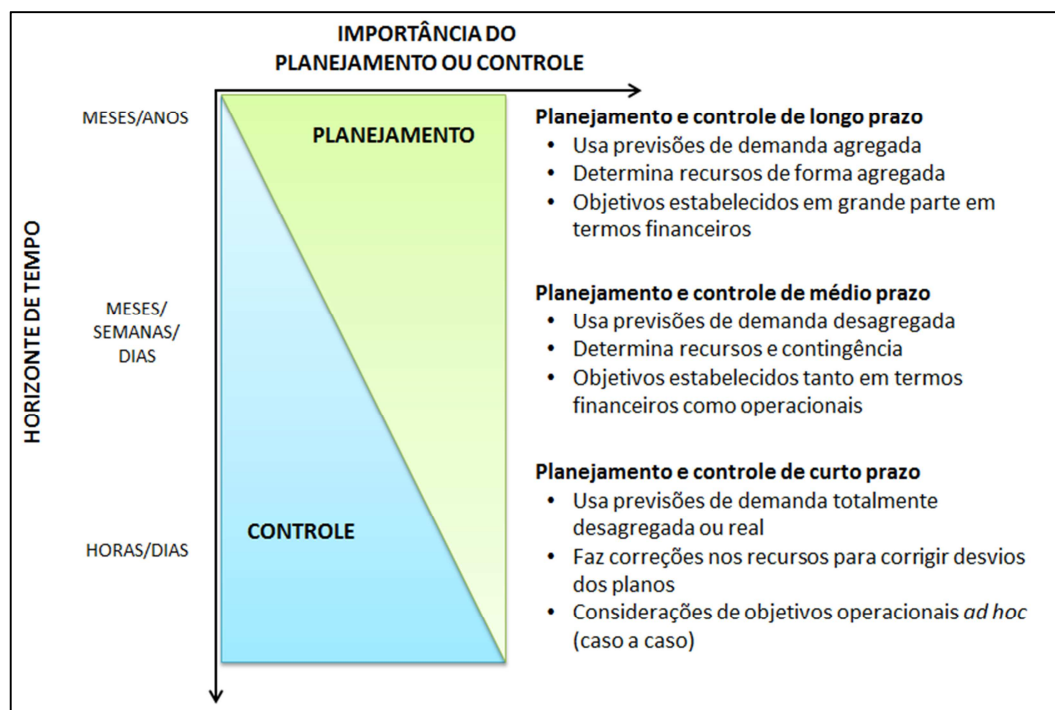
IMPORTÂNCIA DO PLANEJAMENTO OU CONTROLE

HORIZONTE DE TEMPO

MESES/ANOS

MESES/ SEMANAS/ DIAS

HORAS/DIAS

PLANEJAMENTO

CONTROLE

Planejamento e controle de longo prazo
• Usa previsões de demanda agregada
• Determina recursos de forma agregada
• Objetivos estabelecidos em grande parte em termos financeiros

Planejamento e controle de médio prazo
• Usa previsões de demanda desagregada
• Determina recursos e contingência
• Objetivos estabelecidos tanto em termos financeiros como operacionais

Planejamento e controle de curto prazo
• Usa previsões de demanda totalmente desagregada ou real
• Faz correções nos recursos para corrigir desvios dos planos
• Considerações de objetivos operacionais *ad hoc* (caso a caso)